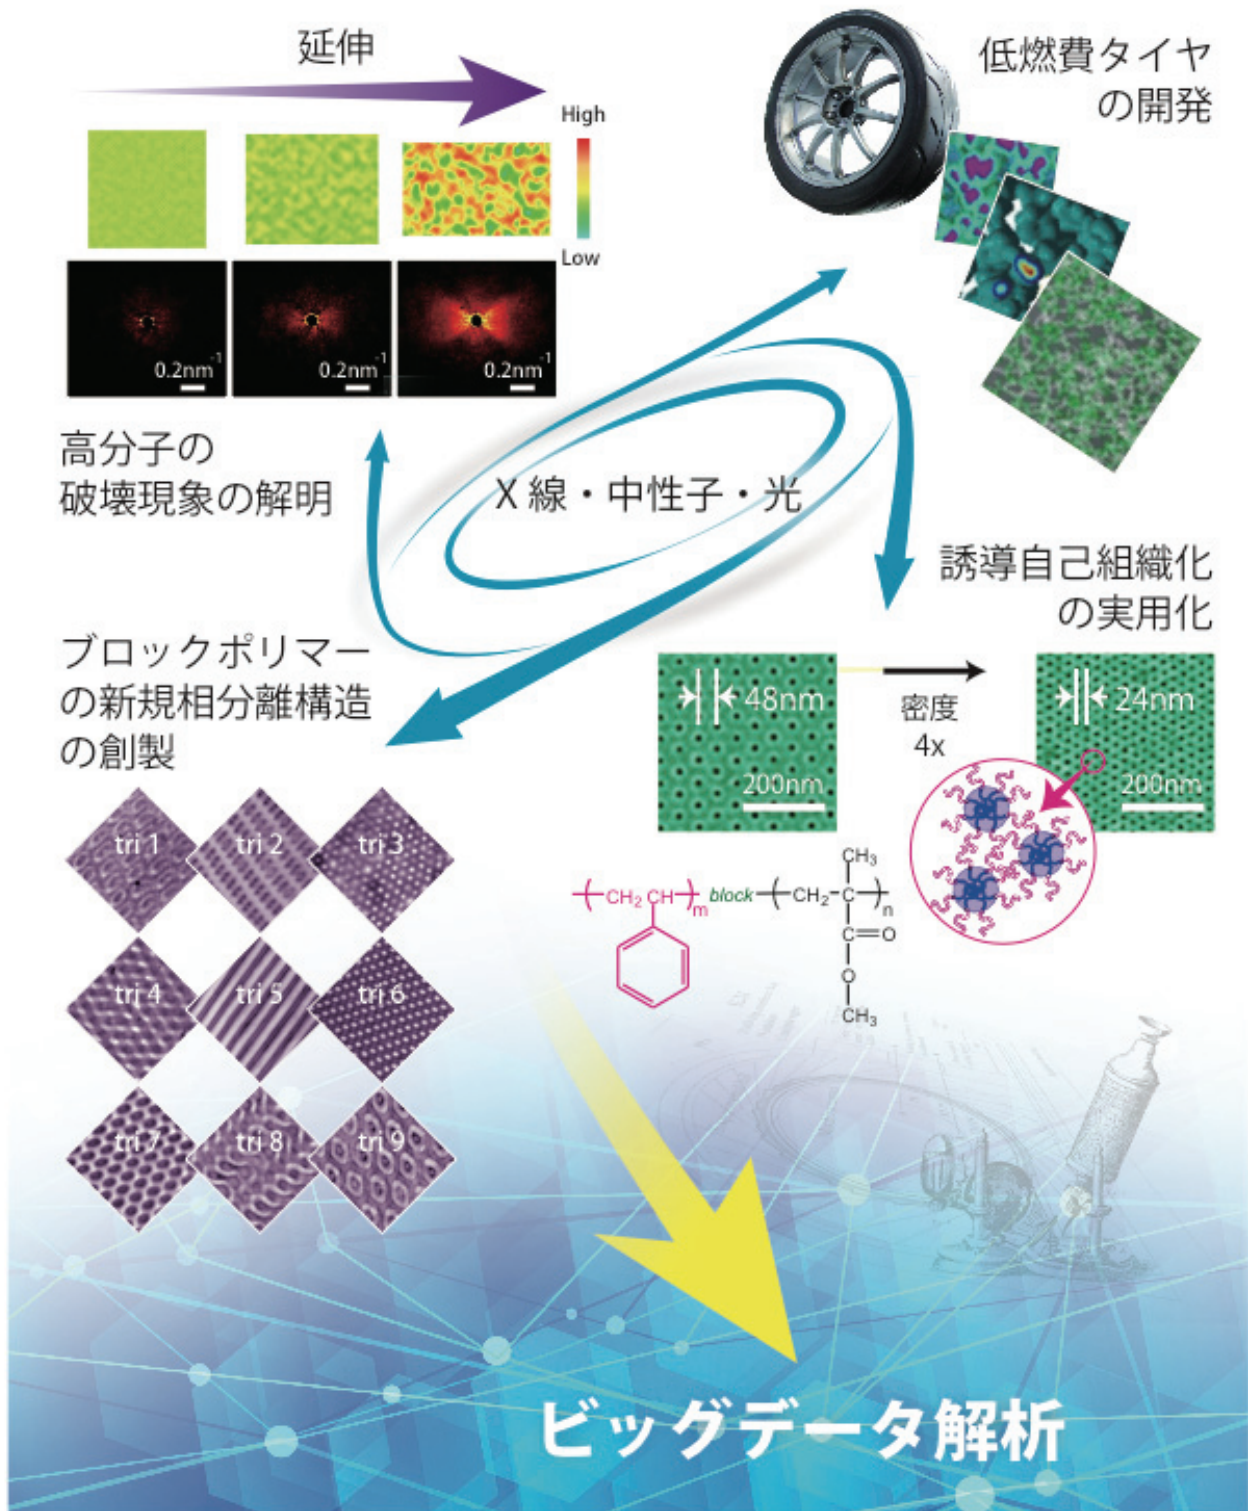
延伸

High

Low

$0.2nm^{-1}$ $0.2nm^{-1}$ $0.2nm^{-1}$

低燃費タイヤの開発

高分子の破壊現象の解明

X線・中性子・光

誘導自己組織化の実用化

ブロックポリマーの新規相分離構造の創製

48nm

200nm

密度 4x

24nm

200nm

$-(CH_2-CH)_m$ block $-(CH_2-C(CH_3)(C{=}O\,O\,CH_3))_n$

tri 1 tri 2 tri 3

tri 4 tri 5 tri 6

tri 7 tri 8 tri 9

ビッグデータ解析